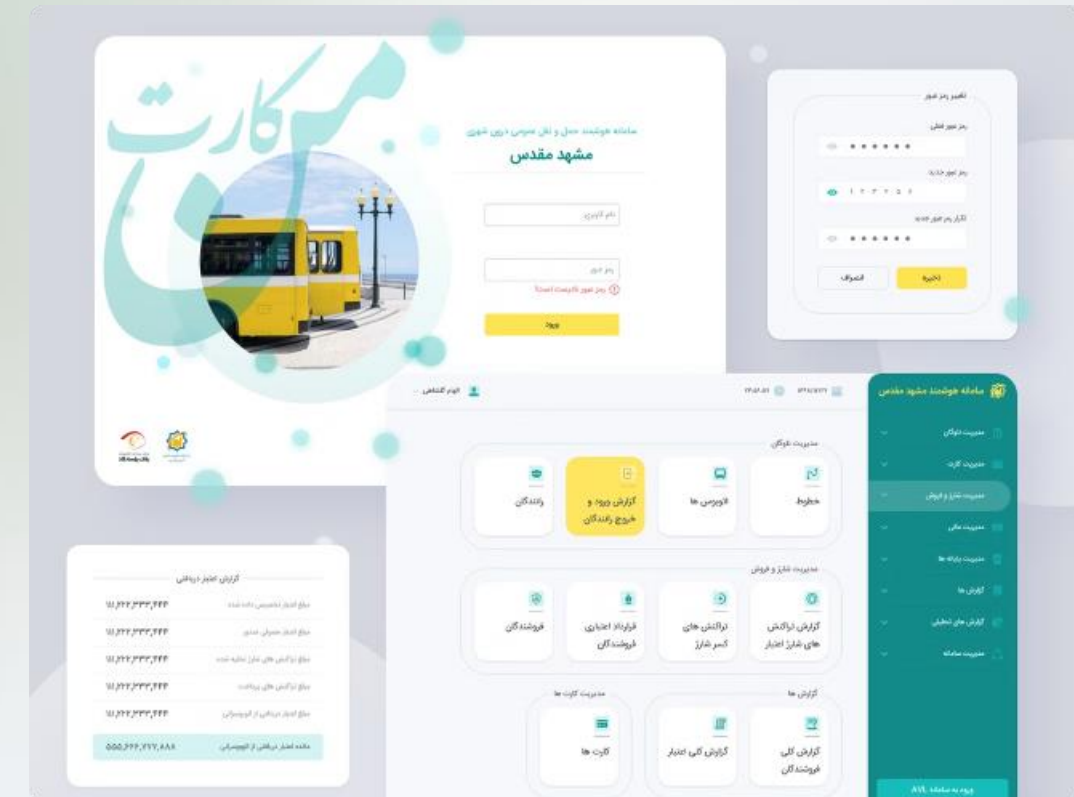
من کارت

سامانه هوشمند حمل و نقل عمومی درون شهری
مشهد مقدس

نام کاربری

رمز عبور
رمز عبور نادرست است!

ورود

تغییر رمز عبور
رمز عبور فعلی
رمز عبور جدید
تکرار رمز عبور جدید
ذخیره
انصراف

سامانه هوشمند مشهد مقدس
مدیریت ناوگان
مدیریت کارت
مدیریت شارژ و فروش
مدیریت مالی
مدیریت یارانه ها
گزارش ها
گزارش های تحلیلی
مدیریت سامانه

مدیریت ناوگان
خطوط
اتوبوس ها
گزارش ورود و خروج رانندگان
رانندگان

مدیریت شارژ و فروش
گزارش تراکنش های شارژ اعتبار
تراکنش های کسر شارژ
قرارداد اعتباری فروشندگان
فروشندگان

گزارش ها
گزارش کلی فروشندگان
گزارش کلی اعتبار

مدیریت کارت ها
کارت ها

گزارش اعتبار دریافتی
| | |
|---|---|
| مبلغ اعتبار تخصیص داده شده | ۱۱,۲۲۲,۳۳۳,۴۴۴ |
| مبلغ اعتبار مصرفی | ۱۱,۲۲۲,۳۳۳,۴۴۴ |
| مبلغ تراکنش های شارژ تخلیه شده | ۱۱,۲۲۲,۳۳۳,۴۴۴ |
| مبلغ تراکنش های پرداخت | ۱۱,۲۲۲,۳۳۳,۴۴۴ |
| مبلغ اعتبار دریافتی از اتوبوسرانی | ۱۱,۲۲۲,۳۳۳,۴۴۴ |
| مانده اعتبار دریافتی از اتوبوسرانی | ۵۵۵,۶۶۶,۷۷۷,۸۸۸ |